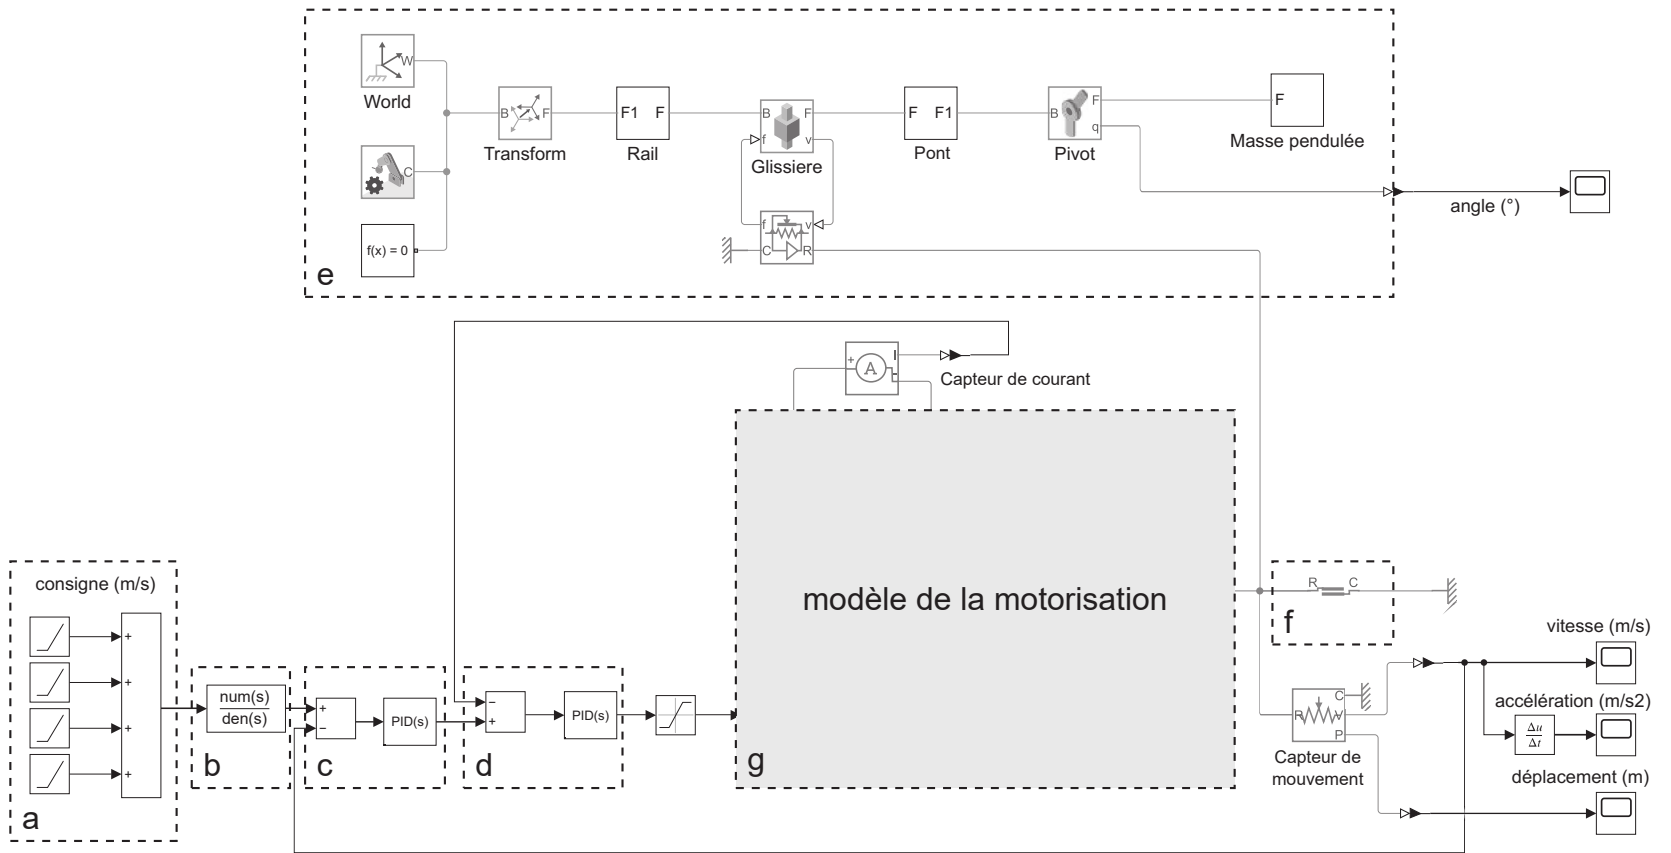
W
World
C
f(x) = 0
B F
Transform
F1 F
Rail
B F
f v
Glissiere
f v
C R
F F1
Pont
B F
q
Pivot
F
Masse pendulée
angle (°)
e
+ A I
Capteur de courant
modèle de la motorisation
g
consigne (m/s)
+
+
+
+
a
num(s)
den(s)
b
+
−
PID(s)
c
−
+
PID(s)
d
R C
f
R C
P
Capteur de mouvement
vitesse (m/s)
accélération (m/s2)
$\frac{\Delta u}{\Delta t}$
déplacement (m)